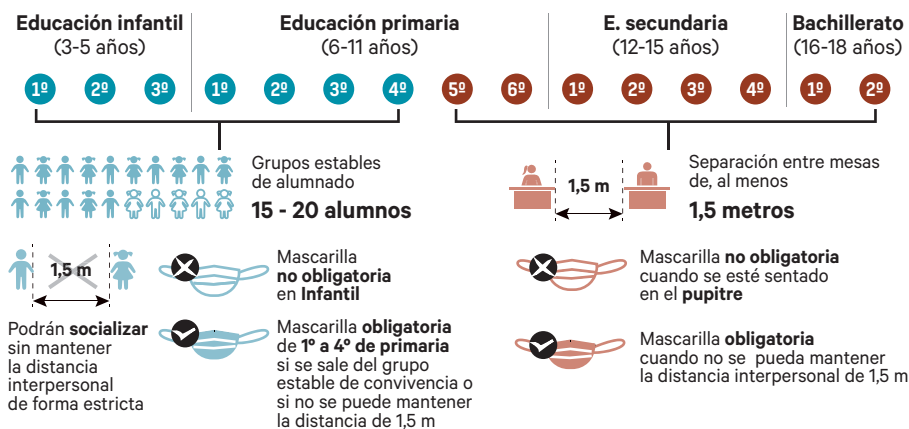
**Educación infantil** (3-5 años)

1º 2º 3º

**Educación primaria** (6-11 años)

1º 2º 3º 4º 5º 6º

**E. secundaria** (12-15 años)

1º 2º 3º 4º

**Bachillerato** (16-18 años)

1º 2º

Grupos estables de alumnado
**15 - 20 alumnos**

1,5 m

Separación entre mesas de, al menos
**1,5 metros**

1,5 m

Podrán **socializar** sin mantener la distancia interpersonal de forma estricta

Mascarilla **no obligatoria** en **Infantil**

Mascarilla **obligatoria** de **1º a 4º de primaria** si se sale del grupo estable de convivencia o si no se puede mantener la distancia de 1,5 m

Mascarilla **no obligatoria** cuando se esté sentado en el **pupitre**

Mascarilla **obligatoria** cuando no se pueda mantener la distancia interpersonal de 1,5 m